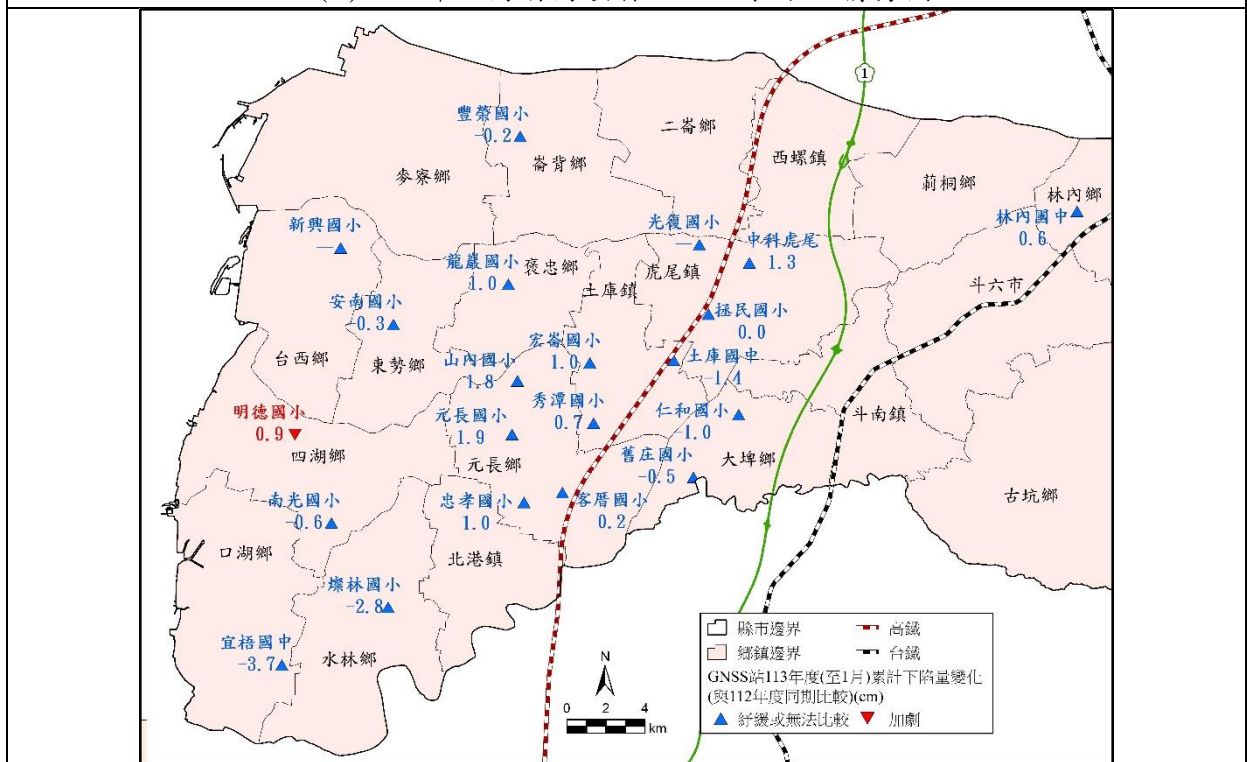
豐榮國小
-0.2
崙背鄉
二崙鄉
西螺鎮
麥寮鄉
莿桐鄉
林內鄉
林內國中
0.6
新興國小
—
光復國小
—
中科虎尾
1.3
龍巖國小
1.0
褒忠鄉
虎尾鎮
斗六市
土庫鎮
安南國小
-0.3
拯民國小
0.0
宏崙國小
1.0
台西鄉
東勢鄉
山內國小
1.8
土庫國中
-1.4
秀潭國小
0.7
明德國小
0.9
元長國小
1.9
仁和國小
-1.0
斗南鎮
四湖鄉
元長鄉
舊庄國小
-0.5
大埤鄉
南光國小
-0.6
忠孝國小
1.0
客厝國小
0.2
古坑鄉
口湖鄉
北港鎮
燦林國小
-2.8
宜梧國中
-3.7
水林鄉
1
N
0 2 4
km
縣市邊界
鄉鎮邊界
高鐵
台鐵
GNSS站113年度(至1月)累計下陷量變化(與112年度同期比較)(cm)
紓緩或無法比較
加劇